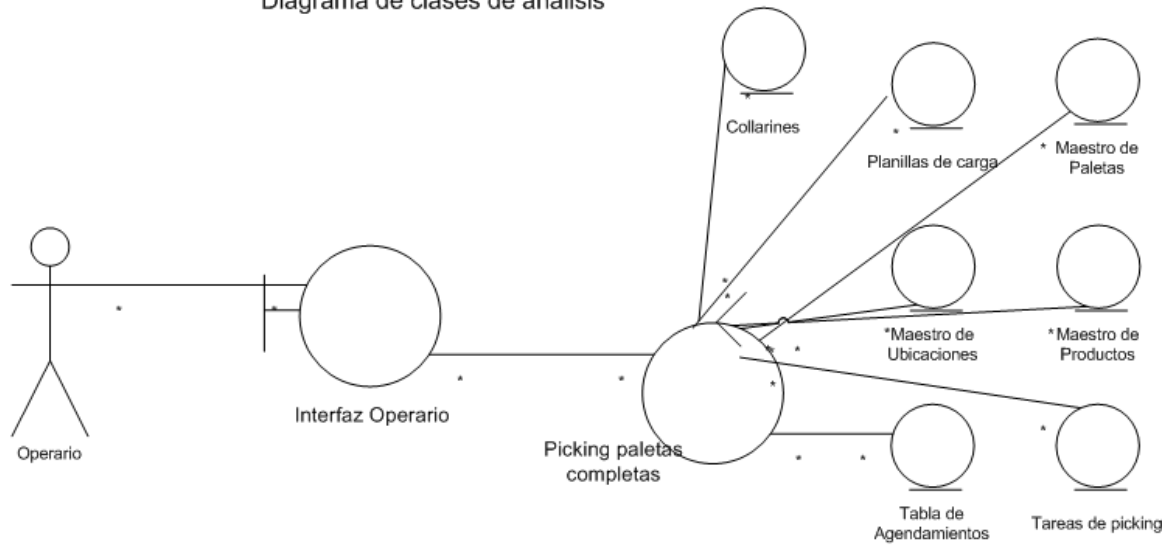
Diagrama de clases de análisis

Collarines

Planillas de carga

Maestro de Paletas

Operario

Interfaz Operario

Picking paletas completas

*Maestro de Ubicaciones

*Maestro de Productos

Tabla de Agendamientos

Tareas de picking

*

*

*

*

*

*

*

*

*

*

*

*

*

*

*

*